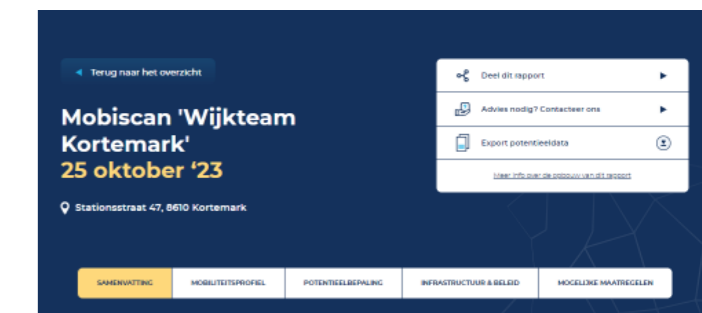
Terug naar het overzicht

Mobiscan 'Wijkteam Kortemark'
25 oktober '23

Stationsstraat 47, 8610 Kortemark

Deel dit rapport

Advies nodig? Contacteer ons

Export potentieeldata

Meer info over de opbouw van dit rapport

SAMENVATTING | MOBILITEITSPROFIEL | POTENTIEELBEPALING | INFRASTRUCTUUR & BELEID | MOGELIJKE MAATREGELEN